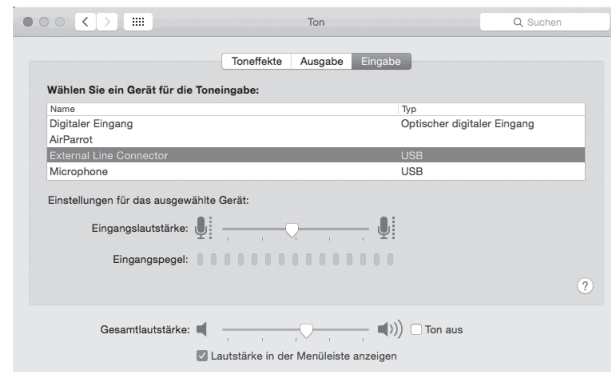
Ton

Suchen

Toneffekte | Ausgabe | Eingabe

Wählen Sie ein Gerät für die Toneingabe:

| Name | Typ |
|---|---|
| Digitaler Eingang | Optischer digitaler Eingang |
| AirParrot | |
| External Line Connector | USB |
| Microphone | USB |

Einstellungen für das ausgewählte Gerät:

Eingangslautstärke:

Eingangspegel:

?

Gesamtlautstärke:

Ton aus

Lautstärke in der Menüleiste anzeigen